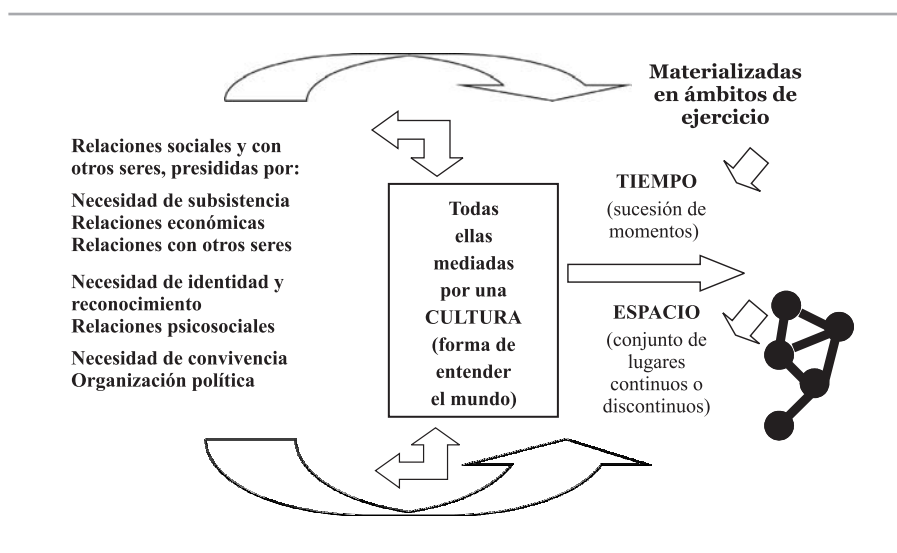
Materializadas en ámbitos de ejercicio

Relaciones sociales y con otros seres, presididas por:

Necesidad de subsistencia
Relaciones económicas
Relaciones con otros seres

Necesidad de identidad y reconocimiento
Relaciones psicosociales

Necesidad de convivencia
Organización política

Todas ellas mediadas por una CULTURA (forma de entender el mundo)

TIEMPO
(sucesión de momentos)

ESPACIO
(conjunto de lugares continuos o discontinuos)